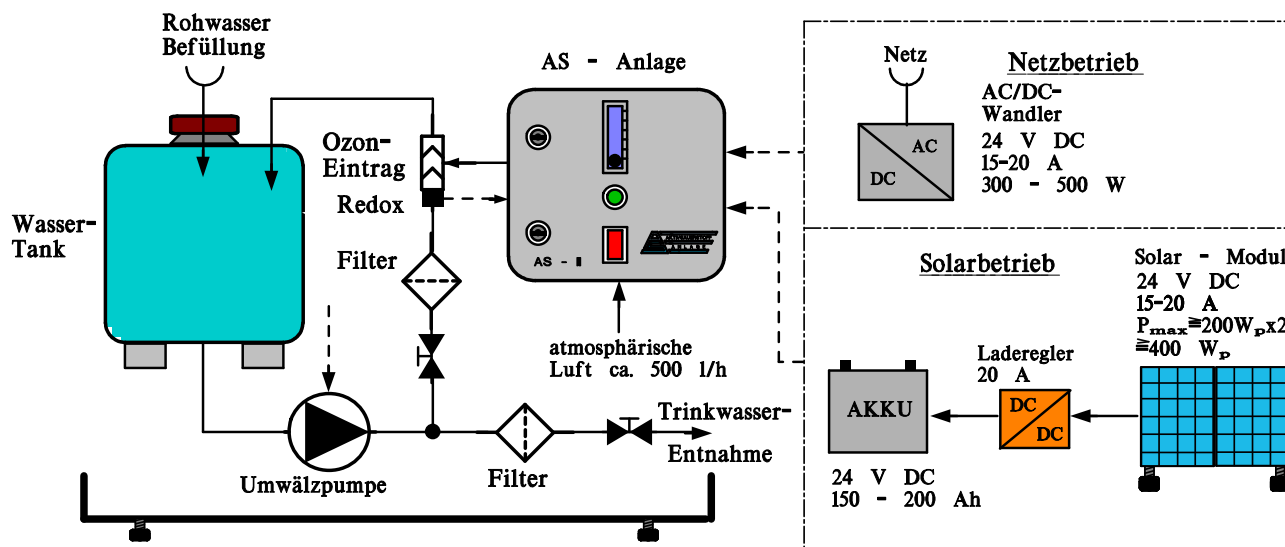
Rohwasser Befüllung

AS - Anlage

Netz

Netzbetrieb

AC/DC-Wandler

24 V DC
15-20 A
300 - 500 W

AC

DC

Ozon-Eintrag

Redox

Wasser-Tank

Filter

AS - I

Solarbetrieb

Solar - Modul
24 V DC
15-20 A
$P_{max} \geqq 200 W_P x2$
$\geqq 400 \; W_P$

atmosphärische Luft ca. 500 l/h

Laderegler
20 A

AKKU

DC

DC

Trinkwasser-Entnahme

Umwälzpumpe

Filter

24 V DC
150 - 200 Ah